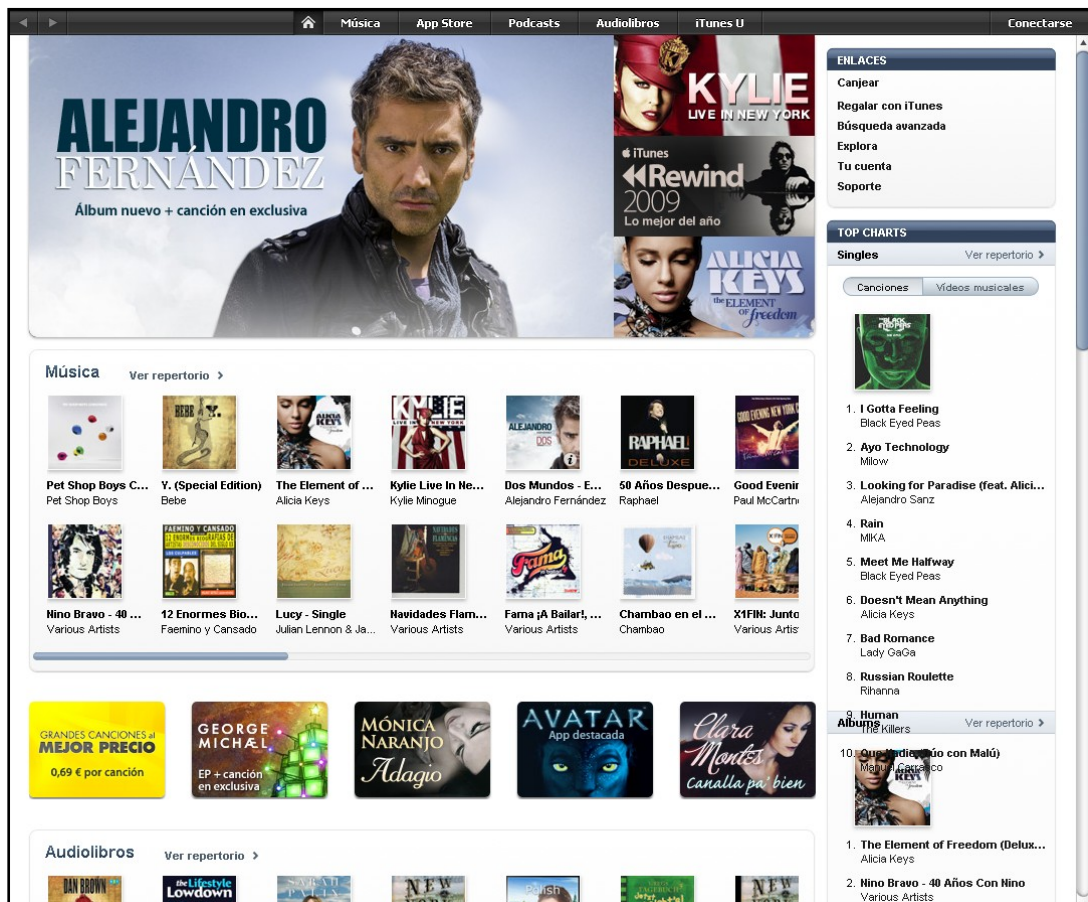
Música App Store Podcasts Audiolibros iTunes U Conectarse

ALEJANDRO FERNÁNDEZ
Álbum nuevo + canción en exclusiva

KYLIE LIVE IN NEW YORK

iTunes Rewind 2009 Lo mejor del año

ALICIA KEYS the ELEMENT of freedom

ENLACES
Canjear
Regalar con iTunes
Búsqueda avanzada
Explora
Tu cuenta
Soporte

TOP CHARTS
Singles Ver repertorio >
Canciones Vídeos musicales

1. I Gotta Feeling
Black Eyed Peas
2. Ayo Technology
Milow
3. Looking for Paradise (feat. Alici...
Alejandro Sanz
4. Rain
MIKA
5. Meet Me Halfway
Black Eyed Peas
6. Doesn't Mean Anything
Alicia Keys
7. Bad Romance
Lady GaGa
8. Russian Roulette
Rihanna
9. Human
The Killers
10. Que Nadie (Dúo con Malú)
Manuel Carrasco

Álbums Ver repertorio >

1. The Element of Freedom (Delux...
Alicia Keys
2. Nino Bravo - 40 Años Con Nino
Various Artists

Música Ver repertorio >

Pet Shop Boys C...
Pet Shop Boys
Y. (Special Edition)
Bebe
The Element of ...
Alicia Keys
Kylie Live In Ne...
Kylie Minogue
Dos Mundos - E...
Alejandro Fernández
50 Años Despue...
Raphael
Good Evenin
Paul McCartn

Nino Bravo - 40 ...
Various Artists
12 Enormes Bio...
Faemino y Cansado
Lucy - Single
Julian Lennon & Ja...
Navidades Flam...
Various Artists
Fama ¡A Bailar!, ...
Various Artists
Chambao en el ...
Chambao
X1FIN: Junto
Various Artis

GRANDES CANCIONES al MEJOR PRECIO 0,69 € por canción

GEORGE MICHAEL EP + canción en exclusiva

MÓNICA NARANJO Adagio

AVATAR App destacada

Clara Montes Canalla pa' bien

Audiolibros Ver repertorio >

DAN BROWN
the Lifestyle Lowdown
NEW
Polish
NEW